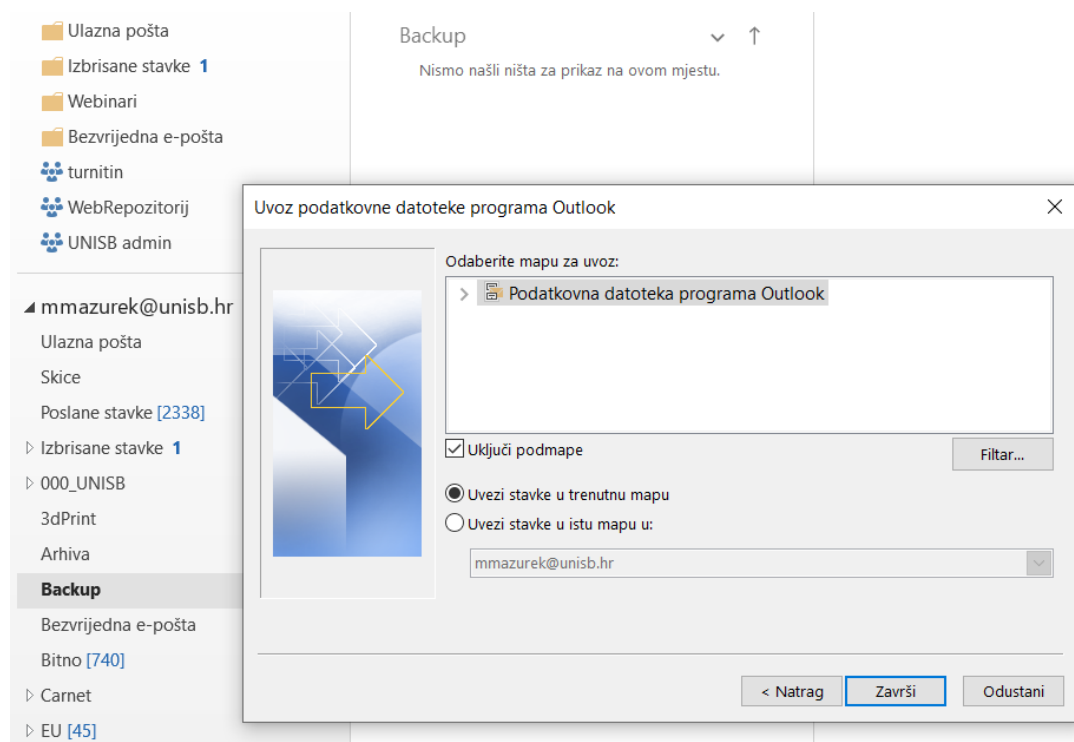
Ulazna pošta
Izbrisane stavke 1
Webinari
Bezvrijedna e-pošta
turnitin
WebRepozitorij
UNISB admin

mmazurek@unisb.hr
Ulazna pošta
Skice
Poslane stavke [2338]
Izbrisane stavke 1
000_UNISB
3dPrint
Arhiva
Backup
Bezvrijedna e-pošta
Bitno [740]
Carnet
EU [45]

Backup
Nismo našli ništa za prikaz na ovom mjestu.

Uvoz podatkovne datoteke programa Outlook

Odaberite mapu za uvoz:
Podatkovna datoteka programa Outlook

Uključi podmape
Filtar...

Uvezi stavke u trenutnu mapu
Uvezi stavke u istu mapu u:
mmazurek@unisb.hr

< Natrag
Završi
Odustani